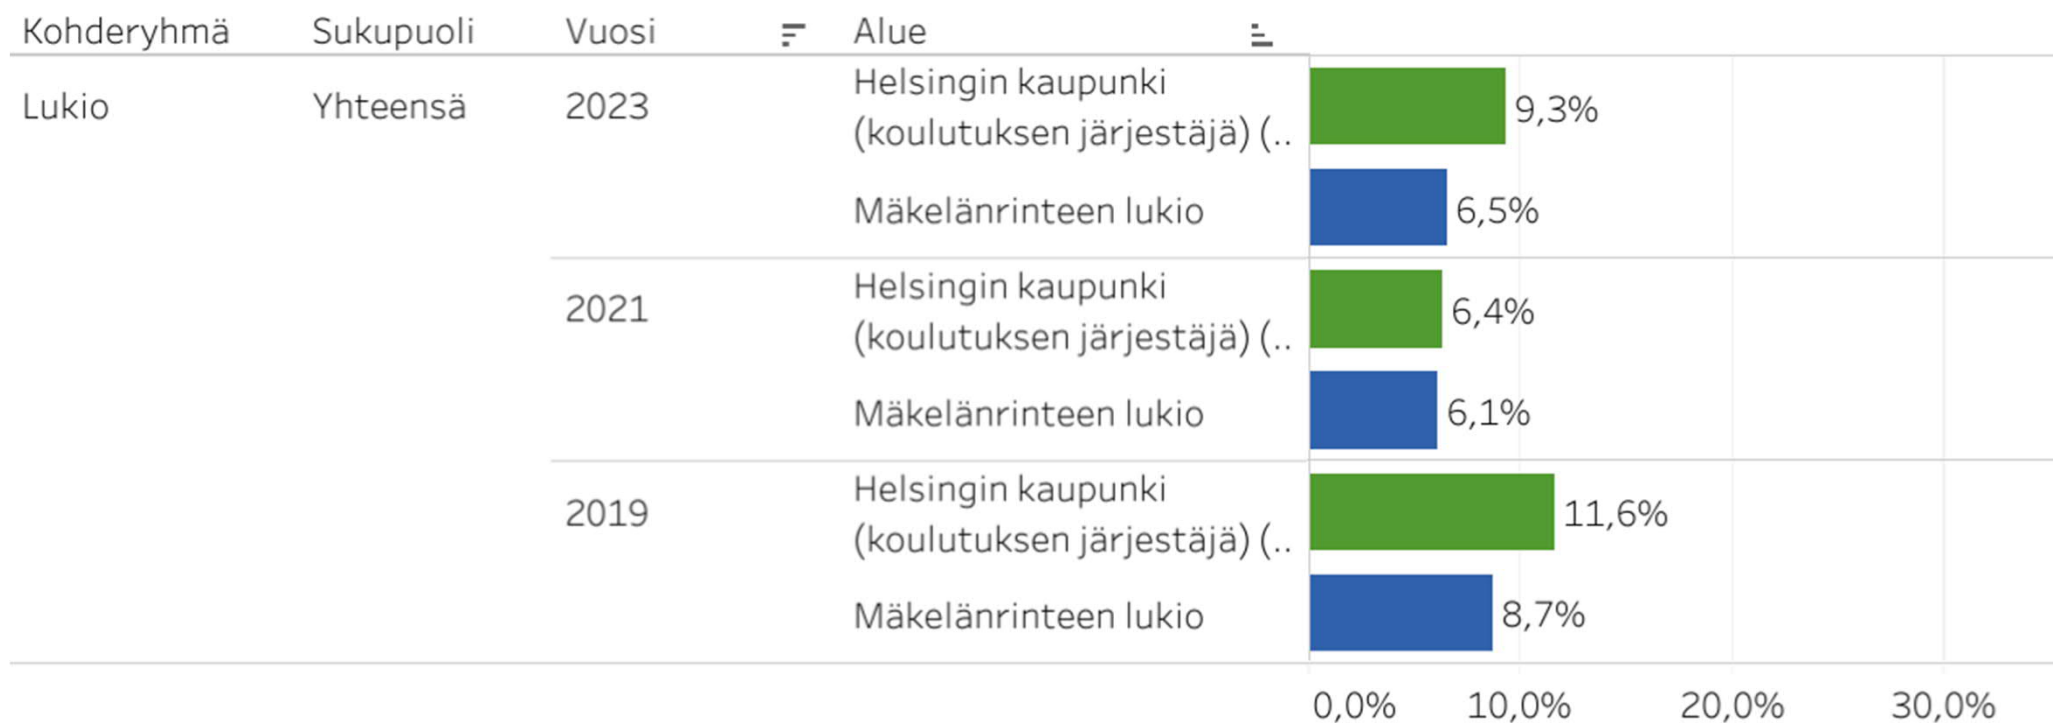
| Kohderyhmä | Sukupuoli | Vuosi | Alue | |
|---|---|---|---|---|
| Lukio | Yhteensä | 2023 | Helsingin kaupunki (koulutuksen järjestäjä) (.. | 9,3% |
| | | | Mäkelänrinteen lukio | 6,5% |
| | | 2021 | Helsingin kaupunki (koulutuksen järjestäjä) (.. | 6,4% |
| | | | Mäkelänrinteen lukio | 6,1% |
| | | 2019 | Helsingin kaupunki (koulutuksen järjestäjä) (.. | 11,6% |
| | | | Mäkelänrinteen lukio | 8,7% |

0,0% 10,0% 20,0% 30,0%